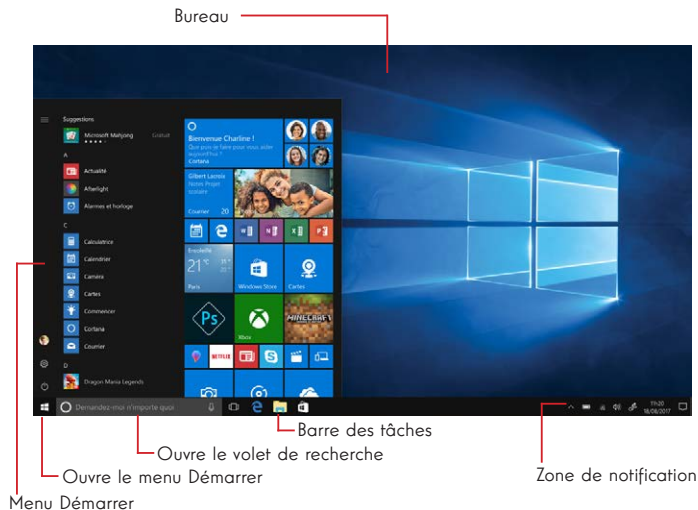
Bureau

Suggestions
Microsoft Mahjong Gratuit
A
Actualité
Afterlight
Alarmes et horloge
C
Calculatrice
Calendrier
Caméra
Cartes
Commencer
Cortana
Courrier
D
Dragon Mania Legends

Bienvenue Charline !
Que puis-je faire pour vous aujourd'hui ?
Cortana
Gilbert Lacroix
Notre Projet
Courrier 20
Bruxelles
21°
Paris
Windows Store
Cartes
Xbox
MINECRAFT
NETFLIX

Demandez-moi n'importe quoi
11:20
18/08/2017

Barre des tâches
Ouvre le volet de recherche
Ouvre le menu Démarrer
Menu Démarrer
Zone de notification